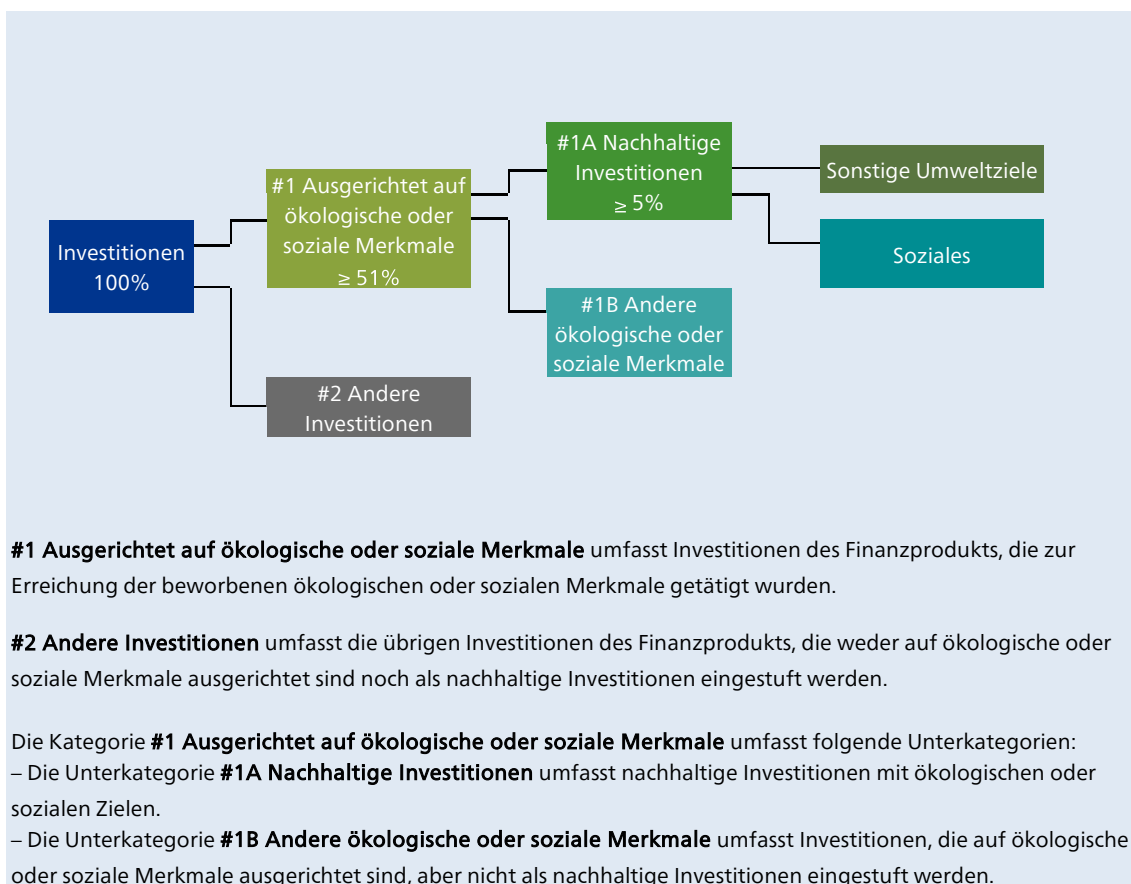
Investitionen 100%

#1 Ausgerichtet auf ökologische oder soziale Merkmale ≥ 51%

#2 Andere Investitionen

#1A Nachhaltige Investitionen ≥ 5%

#1B Andere ökologische oder soziale Merkmale

Sonstige Umweltziele

Soziales

**#1 Ausgerichtet auf ökologische oder soziale Merkmale** umfasst Investitionen des Finanzprodukts, die zur Erreichung der beworbenen ökologischen oder sozialen Merkmale getätigt wurden.

**#2 Andere Investitionen** umfasst die übrigen Investitionen des Finanzprodukts, die weder auf ökologische oder soziale Merkmale ausgerichtet sind noch als nachhaltige Investitionen eingestuft werden.

Die Kategorie **#1 Ausgerichtet auf ökologische oder soziale Merkmale** umfasst folgende Unterkategorien:
– Die Unterkategorie **#1A Nachhaltige Investitionen** umfasst nachhaltige Investitionen mit ökologischen oder sozialen Zielen.
– Die Unterkategorie **#1B Andere ökologische oder soziale Merkmale** umfasst Investitionen, die auf ökologische oder soziale Merkmale ausgerichtet sind, aber nicht als nachhaltige Investitionen eingestuft werden.